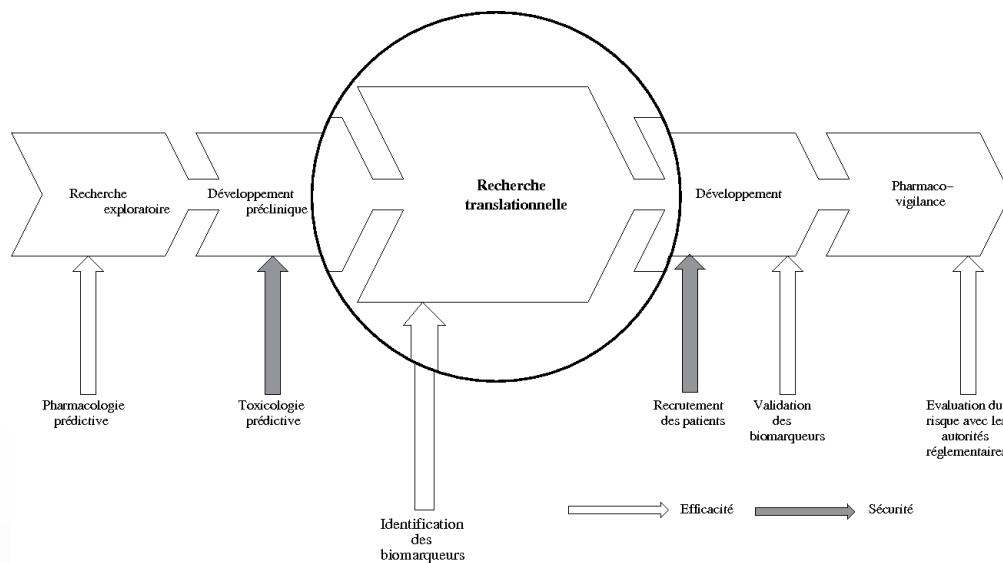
Recherche exploratoire

Développement préclinique

Recherche translationnelle

Développement

Pharmaco–vigilance

Pharmacologie prédictive

Toxicologie prédictive

Identification des biomarqueurs

Recrutement des patients

Validation des biomarqueurs

Evaluation du risque avec les autorités réglementaires

Efficacité

Sécurité